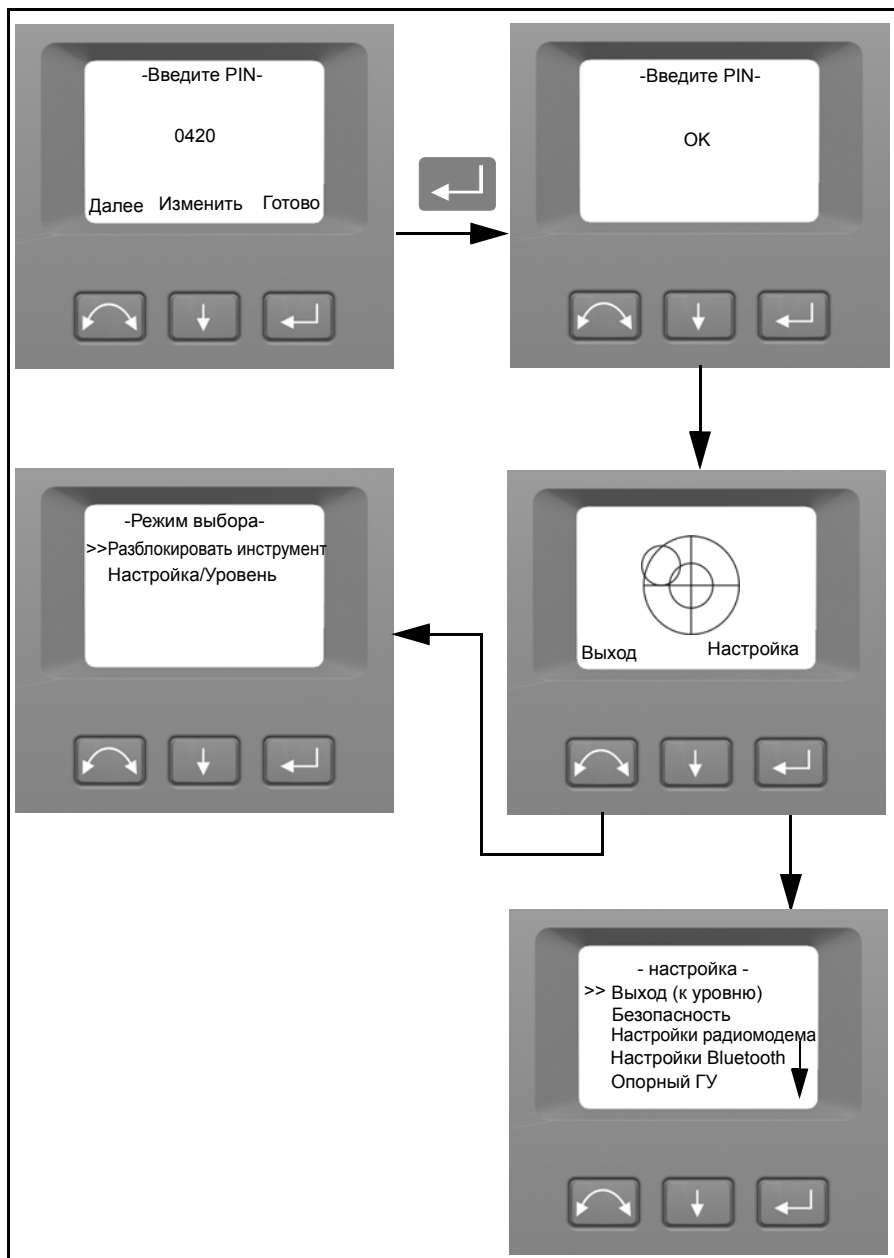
-Введите PIN-

0420

Далее Изменить Готово

-Введите PIN-

OK

-Режим выбора-
>>Разблокировать инструмент
Настройка/Уровень

Выход Настройка

- настройка -
>> Выход (к уровню)
Безопасность
Настройки радиомодема
Настройки Bluetooth
Опорный ГУ